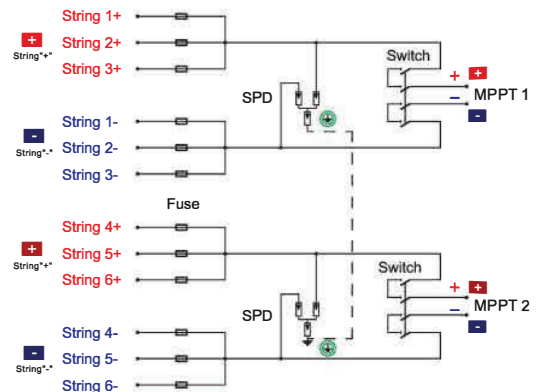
String 1+
String 2+
String 3+
+
String"+"
String 1-
String 2-
String 3-
-
String"-"
SPD
Switch
+
+
MPPT 1
−
-
Fuse
String 4+
String 5+
String 6+
+
String"+"
String 4-
String 5-
String 6-
-
String"-"
SPD
Switch
+
+
MPPT 2
−
-